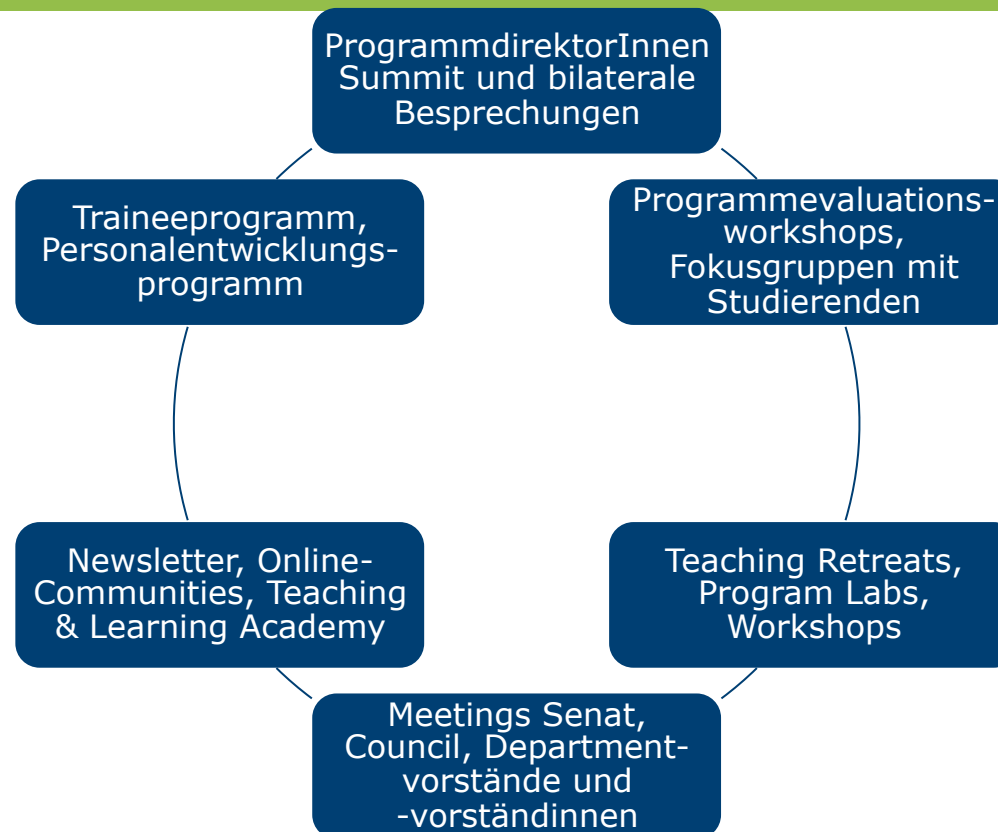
ProgrammdirektorInnen Summit und bilaterale Besprechungen

Programmevaluationsworkshops, Fokusgruppen mit Studierenden

Teaching Retreats, Program Labs, Workshops

Meetings Senat, Council, Departmentvorstände und -vorständinnen

Newsletter, Online-Communities, Teaching & Learning Academy

Traineeprogramm, Personalentwicklungsprogramm